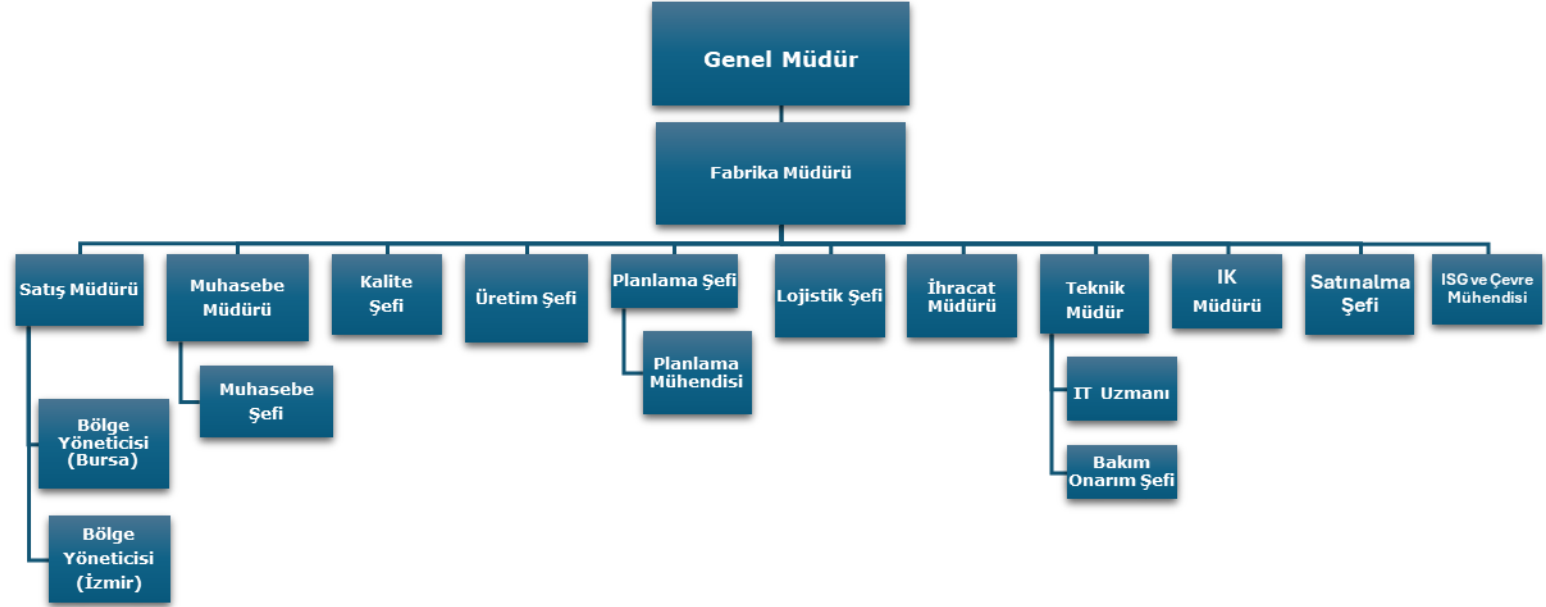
Genel Müdür

Fabrika Müdürü

Satış Müdürü

Bölge Yöneticisi (Bursa)

Bölge Yöneticisi (İzmir)

Muhasebe Müdürü

Muhasebe Şefi

Kalite Şefi

Üretim Şefi

Planlama Şefi

Planlama Mühendisi

Lojistik Şefi

İhracat Müdürü

Teknik Müdür

IT Uzmanı

Bakım Onarım Şefi

IK Müdürü

Satınalma Şefi

ISG ve Çevre Mühendisi